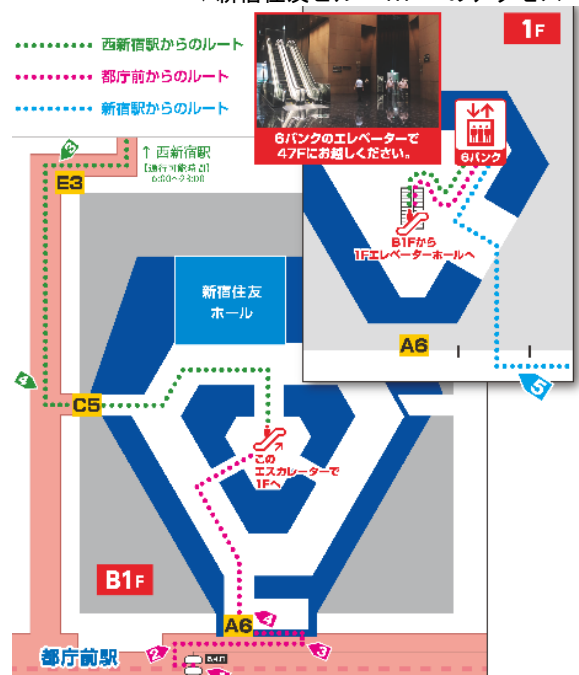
西新宿駅からのルート
都庁前からのルート
新宿駅からのルート

1F
6バンクのエレベーターで47Fにお越しください。
6バンク
B1Fから1Fエレベーターホールへ
A6
5

↑ 西新宿駅
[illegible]
E3
2
4
C5
新宿住友ホール
このエスカレーターで1Fへ
B1F
A6
4
3
2
都庁前駅